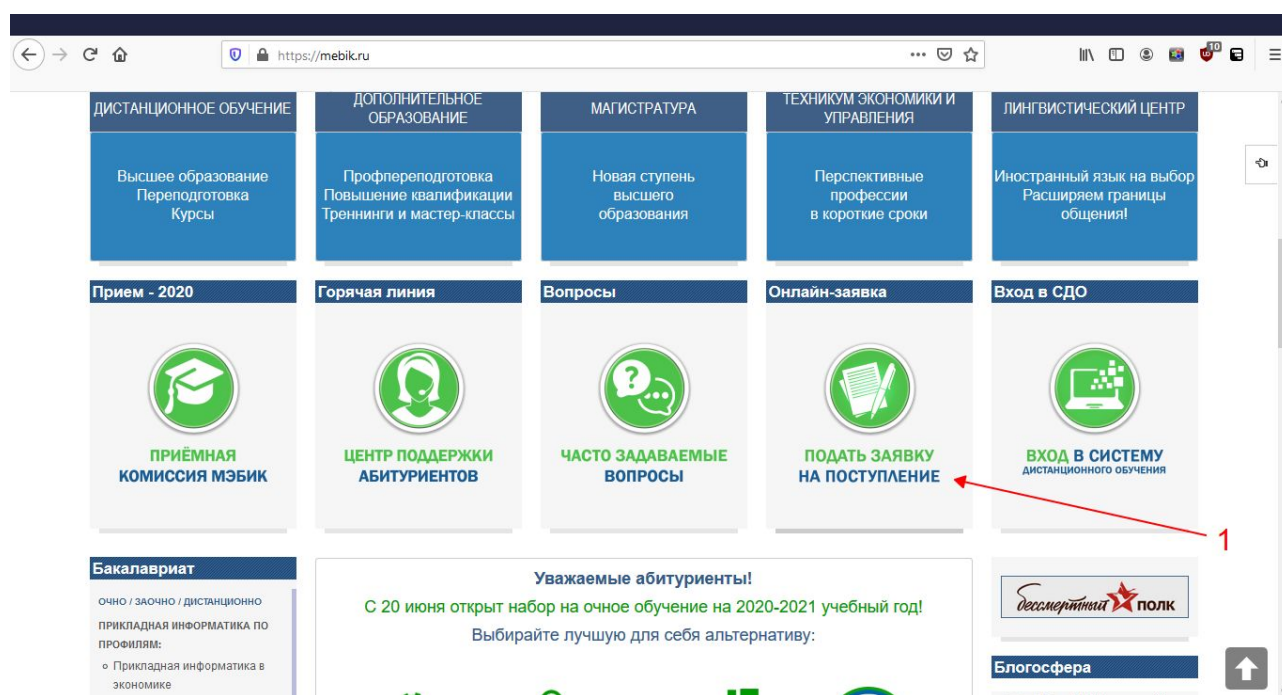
https://mebik.ru

ДИСТАНЦИОННОЕ ОБУЧЕНИЕ

Высшее образование
Переподготовка
Курсы

ДОПОЛНИТЕЛЬНОЕ ОБРАЗОВАНИЕ

Профпереподготовка
Повышение квалификации
Треннинги и мастер-классы

МАГИСТРАТУРА

Новая ступень высшего образования

ТЕХНИКУМ ЭКОНОМИКИ И УПРАВЛЕНИЯ

Перспективные профессии в короткие сроки

ЛИНГВИСТИЧЕСКИЙ ЦЕНТР

Иностранный язык на выбор
Расширяем границы общения!

Прием - 2020

ПРИЁМНАЯ КОМИССИЯ МЭБИК

Горячая линия

ЦЕНТР ПОДДЕРЖКИ АБИТУРИЕНТОВ

Вопросы

ЧАСТО ЗАДАВАЕМЫЕ ВОПРОСЫ

Онлайн-заявка

ПОДАТЬ ЗАЯВКУ НА ПОСТУПЛЕНИЕ

Вход в СДО

ВХОД В СИСТЕМУ ДИСТАНЦИОННОГО ОБУЧЕНИЯ

1

Бакалавриат

ОЧНО / ЗАОЧНО / ДИСТАНЦИОННО

ПРИКЛАДНАЯ ИНФОРМАТИКА ПО ПРОФИЛЯМ:

○ Прикладная информатика в экономике

Уважаемые абитуриенты!

С 20 июня открыт набор на очное обучение на 2020-2021 учебный год!

Выбирайте лучшую для себя альтернативу:

бессмертный полк

Блогосфера